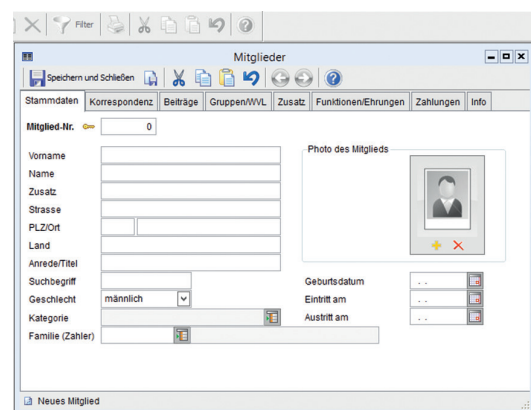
Filter

Mitglieder

Speichern und Schließen

Stammdaten | Korrespondenz | Beiträge | Gruppen/WVL | Zusatz | Funktionen/Ehrungen | Zahlungen | Info

Mitglied-Nr. 0

Vorname
Name
Zusatz
Strasse
PLZ/Ort
Land
Anrede/Titel
Suchbegriff
Geschlecht männlich
Kategorie
Familie (Zahler)

Photo des Mitglieds

Geburtsdatum . .
Eintritt am . .
Austritt am . .

Neues Mitglied